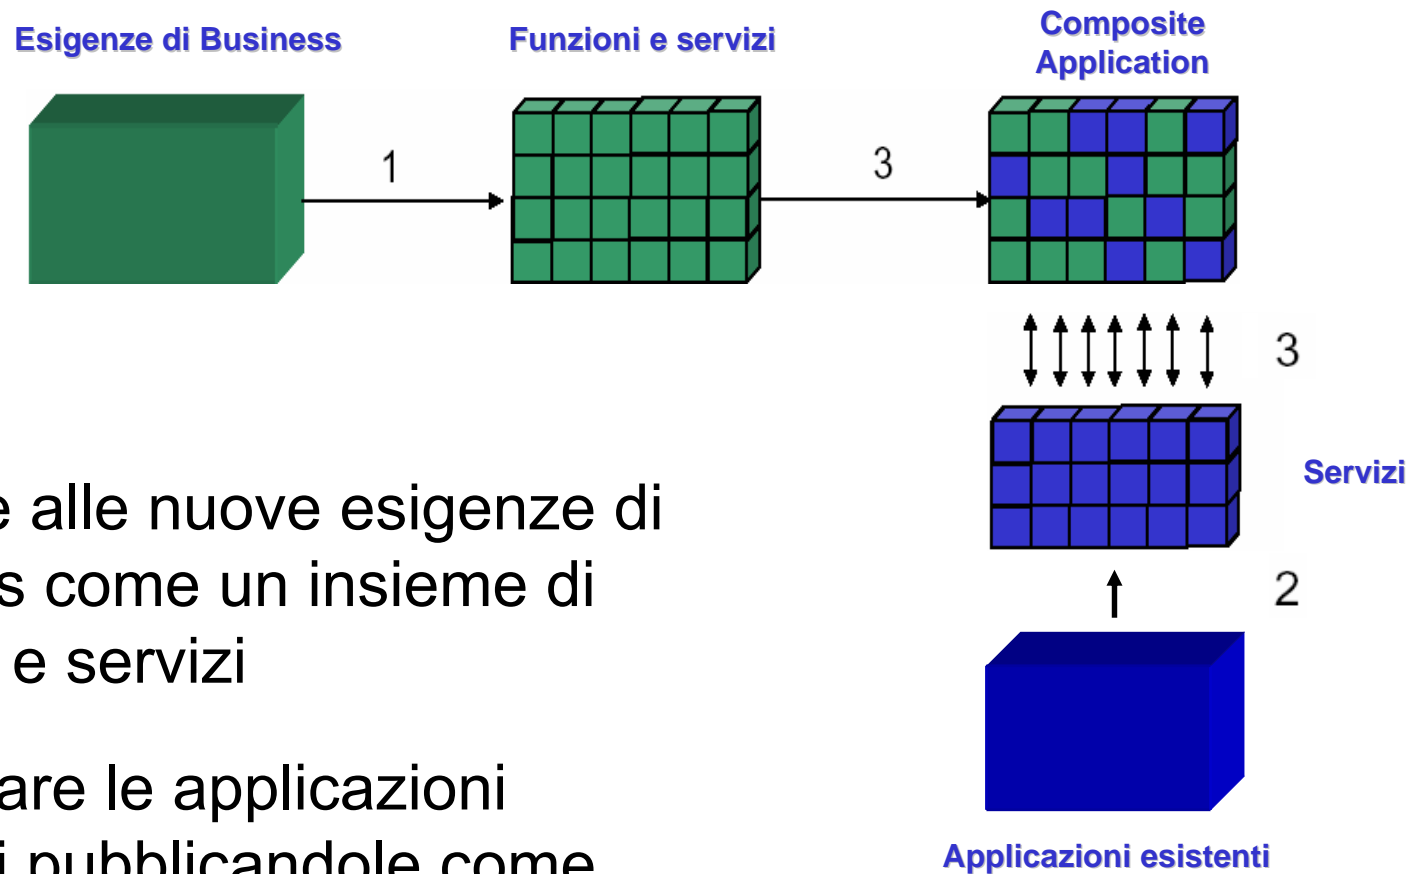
Esigenze di Business

Funzioni e servizi

Composite Application

1

3

3

Servizi

2

Applicazioni esistenti

e alle nuove esigenze di s come un insieme di e servizi

are le applicazioni i pubblicandole come